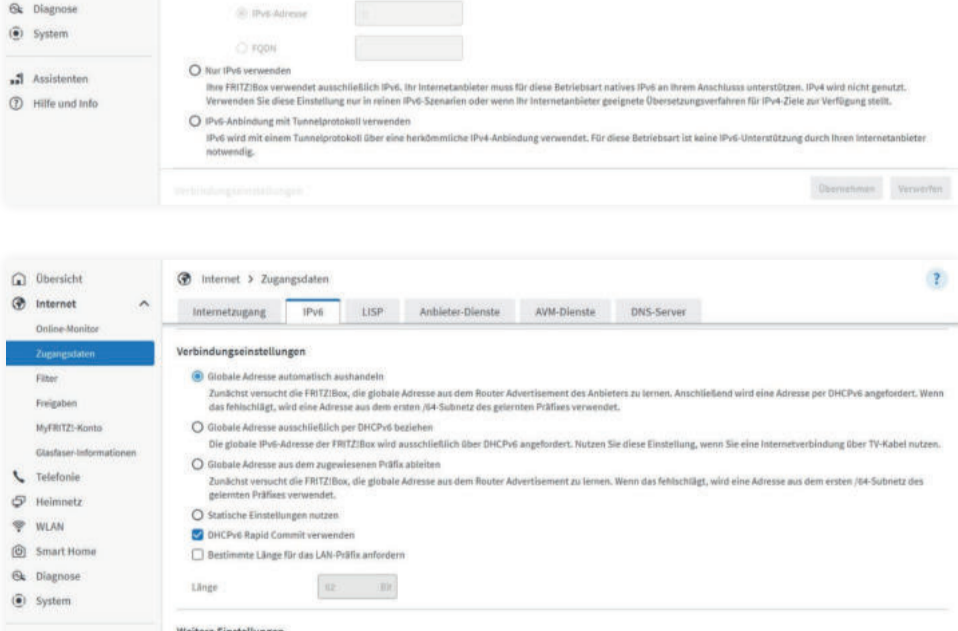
Diagnose
System

Assistenten
Hilfe und Info

IPv6-Adresse

FQDN

Nur IPv6 verwenden
Ihre FRITZ!Box verwendet ausschließlich IPv6. Ihr Internetanbieter muss für diese Betriebsart natives IPv6 an Ihrem Anschluss unterstützen. IPv4 wird nicht genutzt. Verwenden Sie diese Einstellung nur in reinen IPv6-Szenarien oder wenn Ihr Internetanbieter geeignete Übersetzungsverfahren für IPv4-Ziele zur Verfügung stellt.

IPv6-Anbindung mit Tunnelprotokoll verwenden
IPv6 wird mit einem Tunnelprotokoll über eine herkömmliche IPv4-Anbindung verwendet. Für diese Betriebsart ist keine IPv6-Unterstützung durch Ihren Internetanbieter notwendig.

Verbindungseinstellungen

Übernehmen Verwerfen

Übersicht
Internet
Online-Monitor
Zugangsdaten
Filter
Freigaben
MyFRITZ!-Konto
Glasfaser-Informationen
Telefonie
Heimnetz
WLAN
Smart Home
Diagnose
System

Internet > Zugangsdaten

?

Internetzugang IPv6 LISP Anbieter-Dienste AVM-Dienste DNS-Server

Verbindungseinstellungen

Globale Adresse automatisch aushandeln
Zunächst versucht die FRITZ!Box, die globale Adresse aus dem Router Advertisement des Anbieters zu lernen. Anschließend wird eine Adresse per DHCPv6 angefordert. Wenn das fehlschlägt, wird eine Adresse aus dem ersten /64-Subnetz des gelernten Präfixes verwendet.

Globale Adresse ausschließlich per DHCPv6 beziehen
Die globale IPv6-Adresse der FRITZ!Box wird ausschließlich über DHCPv6 angefordert. Nutzen Sie diese Einstellung, wenn Sie eine Internetverbindung über TV-Kabel nutzen.

Globale Adresse aus dem zugewiesenen Präfix ableiten
Zunächst versucht die FRITZ!Box, die globale Adresse aus dem Router Advertisement zu lernen. Wenn das fehlschlägt, wird eine Adresse aus dem ersten /64-Subnetz des gelernten Präfixes verwendet.

Statische Einstellungen nutzen

DHCPv6 Rapid Commit verwenden

Bestimmte Länge für das LAN-Präfix anfordern

Länge 62 Bit

Weitere Einstellungen